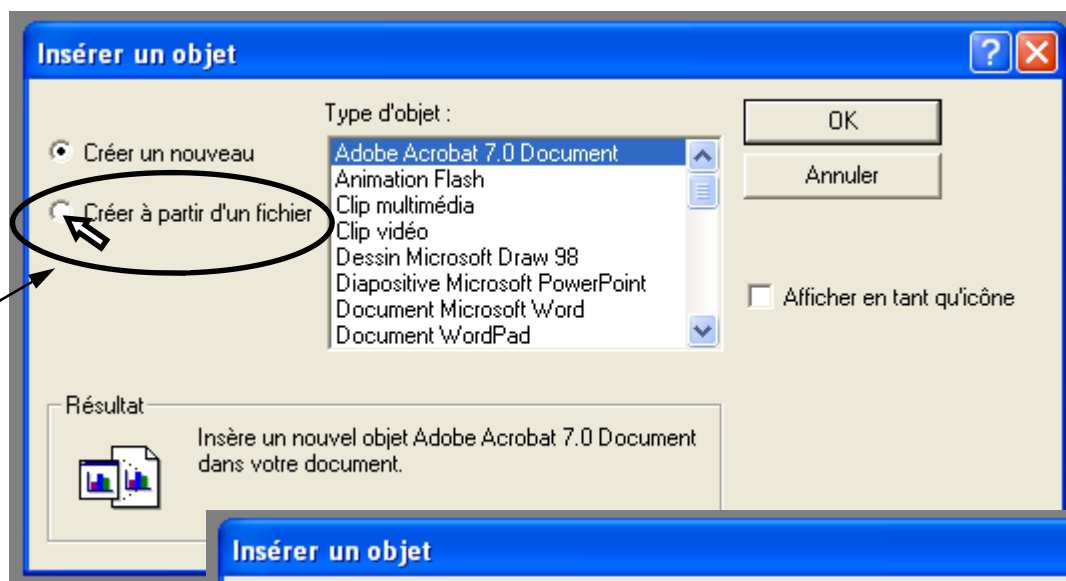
Insérer un objet

Type d'objet :

Créer un nouveau

Créer à partir d'un fichier

Adobe Acrobat 7.0 Document
Animation Flash
Clip multimédia
Clip vidéo
Dessin Microsoft Draw 98
Diapositive Microsoft PowerPoint
Document Microsoft Word
Document WordPad

OK

Annuler

Afficher en tant qu'icône

Résultat

Insère un nouvel objet Adobe Acrobat 7.0 Document dans votre document.

Insérer un objet